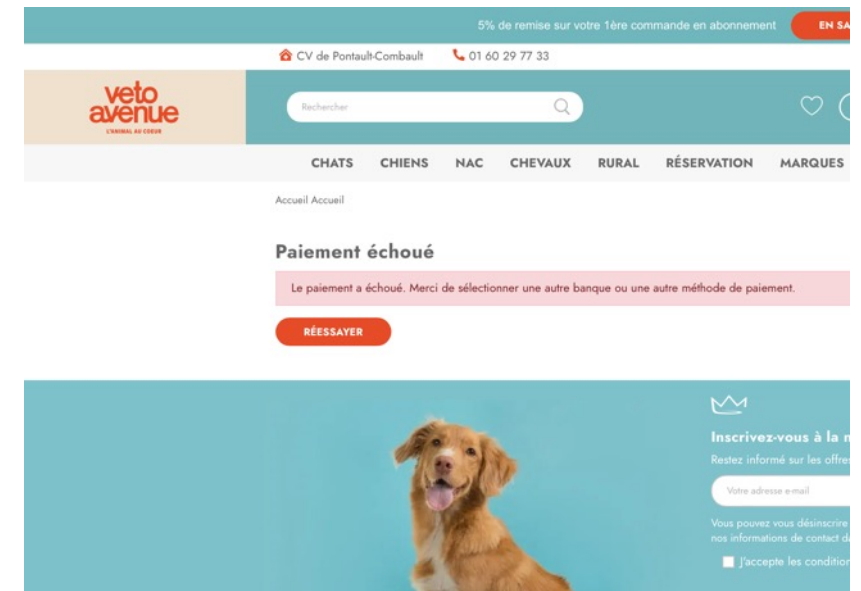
5% de remise sur votre 1ère commande en abonnement

EN SA

CV de Pontault-Combault

01 60 29 77 33

veto avenue
L'ANIMAL AU COEUR

Rechercher

CHATS CHIENS NAC CHEVAUX RURAL RÉSERVATION MARQUES

Accueil Accueil

Paiement échoué

Le paiement a échoué. Merci de sélectionner une autre banque ou une autre méthode de paiement.

RÉESSAYER

Inscrivez-vous à la n

Restez informé sur les offre

Votre adresse e-mail

Vous pouvez vous désinscrire
nos informations de contact d

J'accepte les conditio